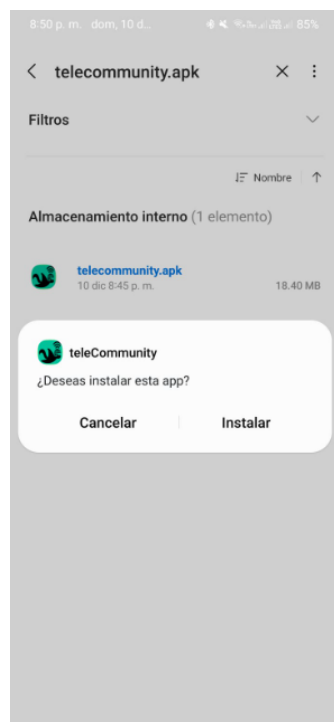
8:50 p. m. dom, 10 d... 85%

telecommunity.apk

Filtros

Nombre

Almacenamiento interno (1 elemento)

telecommunity.apk
10 dic 8:45 p. m. 18.40 MB

teleCommunity
¿Deseas instalar esta app?

Cancelar Instalar